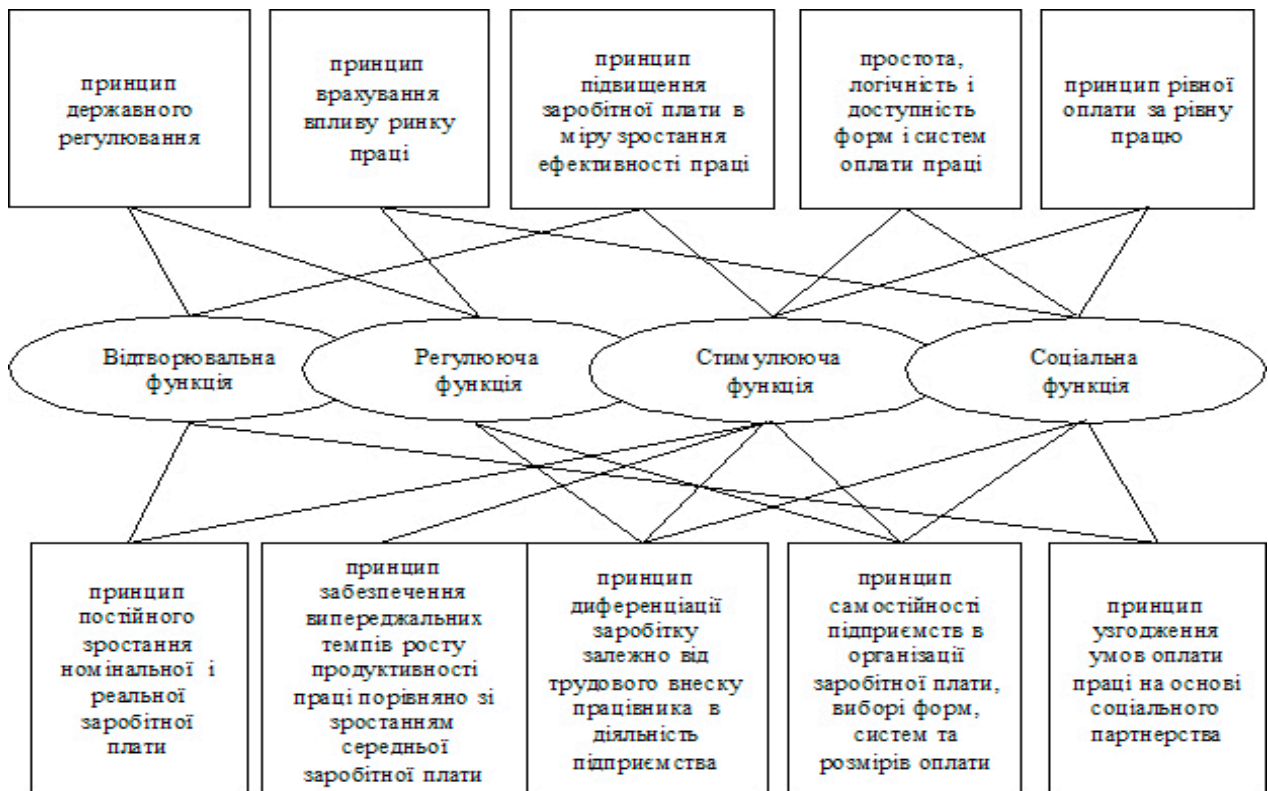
принцип державного регулювання

принцип врахування впливу ринку праці

принцип підвищення заробітної плати в міру зростання ефективності праці

простота, логічність і доступність форм і систем оплати праці

принцип рівної оплати за рівну працю

Відтворювальна функція

Регулююча функція

Стимулююча функція

Соціальна функція

принцип постійного зростання номінальної і реальної заробітної плати

принцип забезпечення випереджальних темпів росту продуктивності праці порівняно зі зростанням середньої заробітної плати

принцип диференціації заробітку залежно від трудового внеску працівника в діяльність підприємства

принцип самостійності підприємств в організації заробітної плати, виборі форм, систем та розмірів оплати

принцип узгодження умов оплати праці на основі соціального партнерства